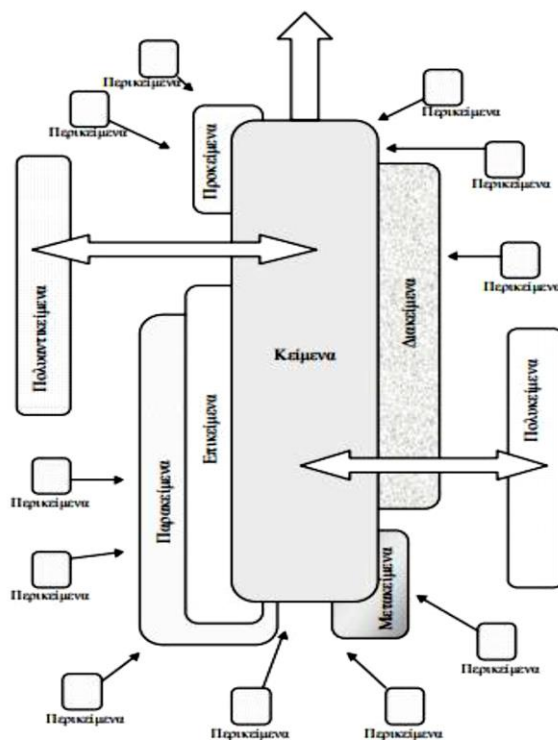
Περικείμενα
Περικείμενα
Προκείμενα
Περικείμενα
Περικείμενα
Πολυαντικείμενα
Περικείμενα
Διακείμενα
Κείμενα
Επικείμενα
Παρακείμενα
Πολυκείμενα
Περικείμενα
Περικείμενα
Μετακείμενα
Περικείμενα
Περικείμενα
Περικείμενα
Περικείμενα